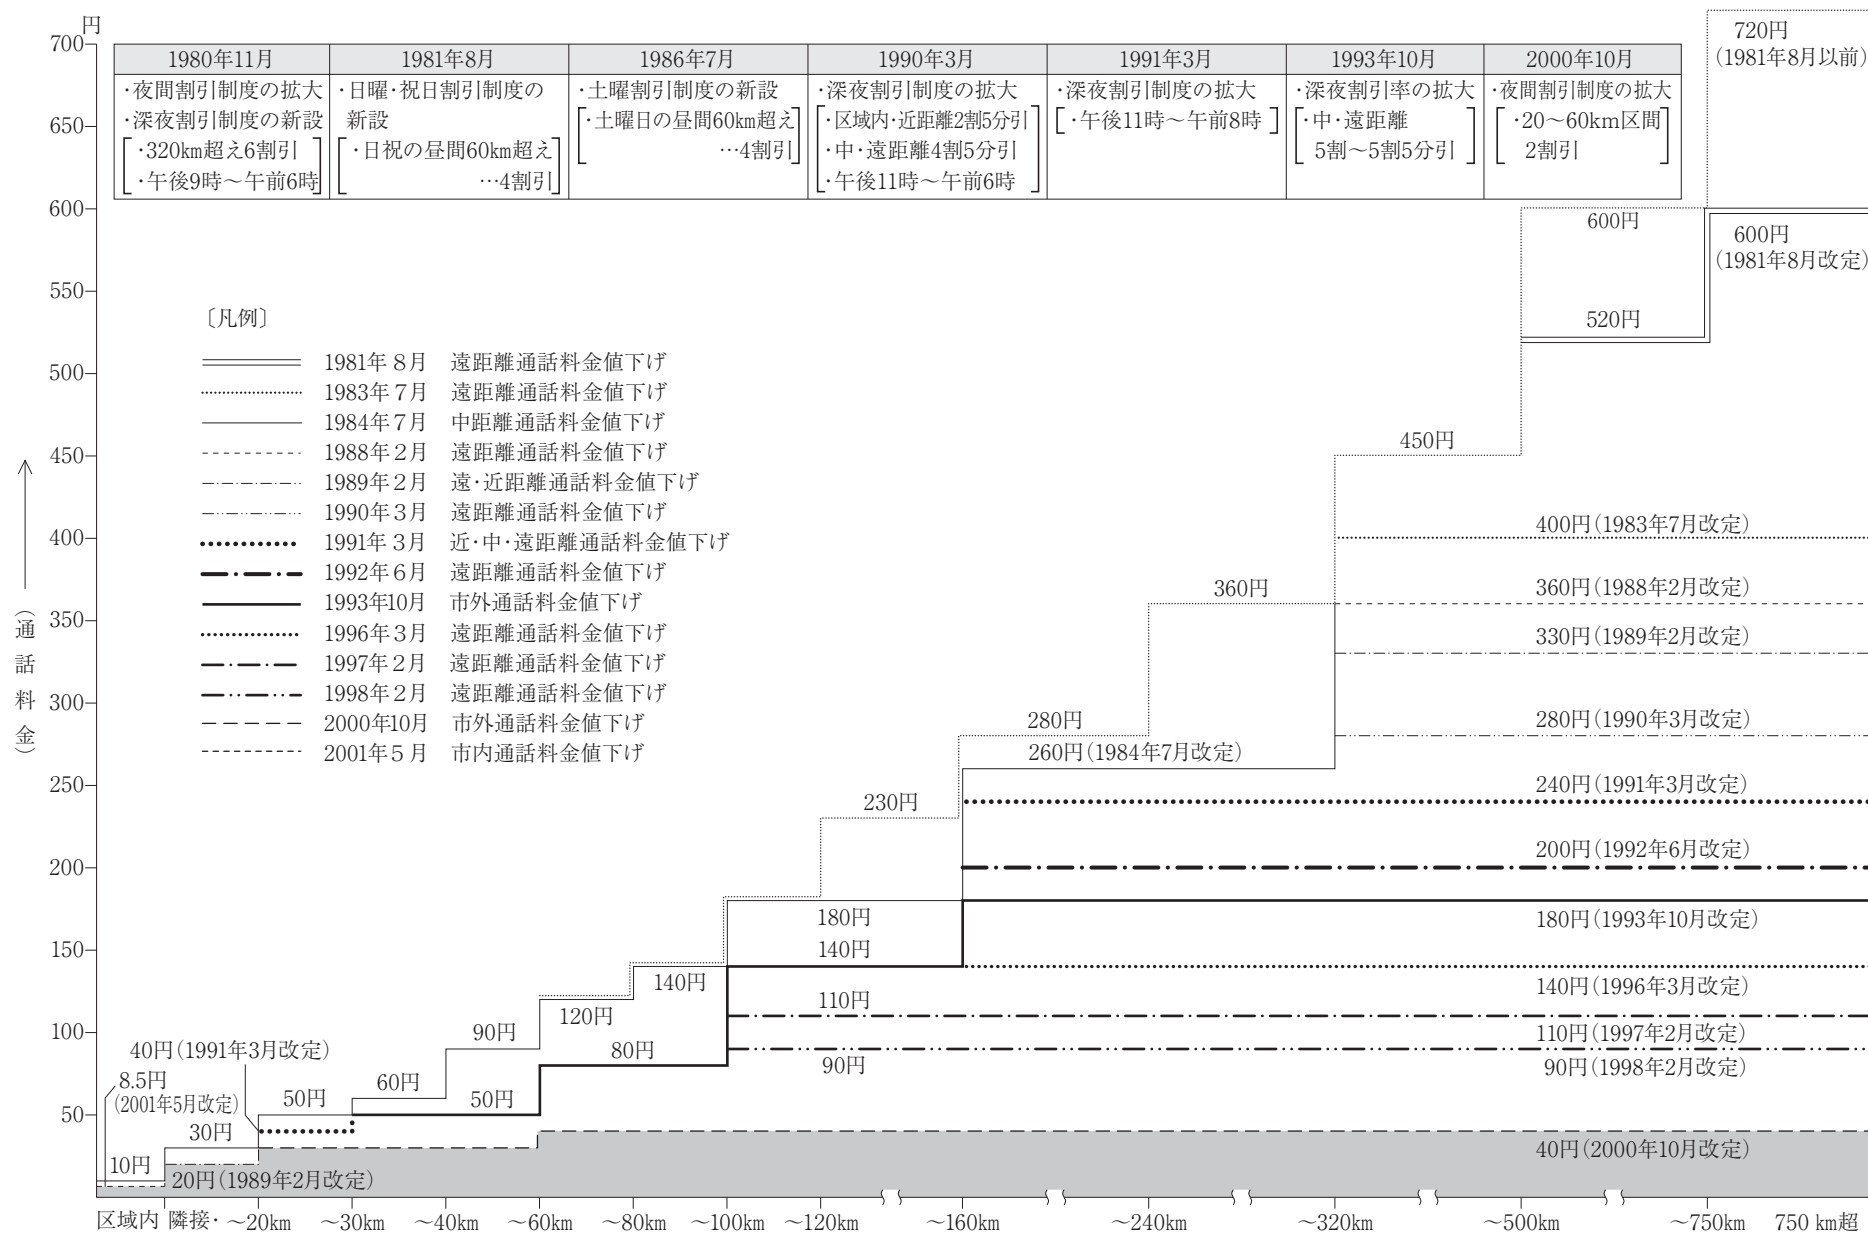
円
700
650
600
550
500
450
400
350
300
250
200
150
100
50

↑
（通話料金）

| 1980年11月 | 1981年8月 | 1986年7月 | 1990年3月 | 1991年3月 | 1993年10月 | 2000年10月 |
|---|---|---|---|---|---|---|
| ・夜間割引制度の拡大 ・深夜割引制度の新設 [・320km超え6割引 ・午後9時～午前6時] | ・日曜・祝日割引制度の新設 [・日祝の昼間60km超え …4割引] | ・土曜割引制度の新設 [・土曜日の昼間60km超え …4割引] | ・深夜割引制度の拡大 [・区域内・近距離2割5分引 ・中・遠距離4割5分引 ・午後11時～午前6時] | ・深夜割引制度の拡大 [・午後11時～午前8時] | ・深夜割引率の拡大 [・中・遠距離 5割～5割5分引] | ・夜間割引制度の拡大 [・20～60km区間 2割引] |

〔凡例〕
1981年８月　遠距離通話料金値下げ
1983年７月　遠距離通話料金値下げ
1984年７月　中距離通話料金値下げ
1988年２月　遠距離通話料金値下げ
1989年２月　遠・近距離通話料金値下げ
1990年３月　遠距離通話料金値下げ
1991年３月　近・中・遠距離通話料金値下げ
1992年６月　遠距離通話料金値下げ
1993年10月　市外通話料金値下げ
1996年３月　遠距離通話料金値下げ
1997年２月　遠距離通話料金値下げ
1998年２月　遠距離通話料金値下げ
2000年10月　市外通話料金値下げ
2001年５月　市内通話料金値下げ

720円（1981年8月以前）
600円
600円（1981年8月改定）
520円
450円
400円（1983年7月改定）
360円
360円（1988年2月改定）
330円（1989年2月改定）
280円
280円（1990年3月改定）
260円（1984年7月改定）
240円（1991年3月改定）
230円
200円（1992年6月改定）
180円
180円（1993年10月改定）
140円
140円
140円（1996年3月改定）
120円
110円
110円（1997年2月改定）
90円
90円
90円（1998年2月改定）
80円
60円
50円
50円
40円（1991年3月改定）
8.5円（2001年5月改定）
30円
10円
20円（1989年2月改定）
40円（2000年10月改定）

区域内　隣接・～20km　～30km　～40km　～60km　～80km　～100km　～120km　～160km　～240km　～320km　～500km　～750km　750 km超